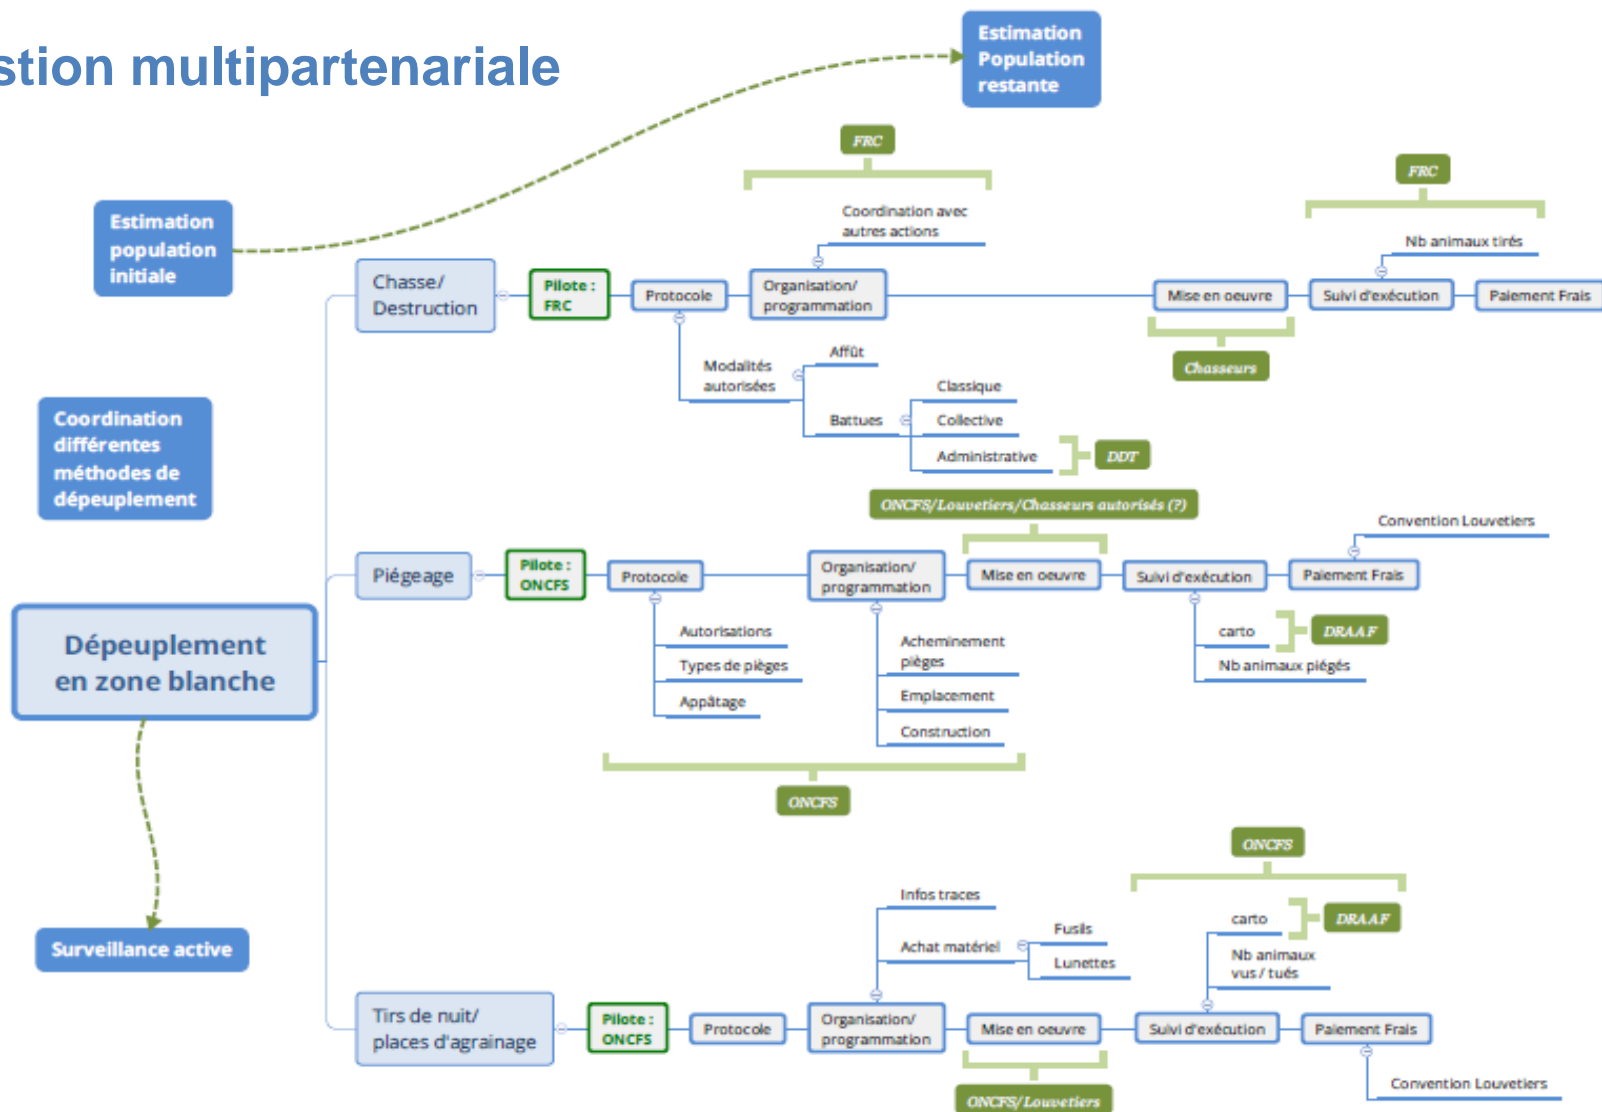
stion multipartenariale

Estimation Population restante

Estimation population initiale

Coordination différentes méthodes de dépeuplement

Dépeuplement en zone blanche

Surveillance active

FRC

Coordination avec autres actions

FRC

Nb animaux tirés

Chasse/ Destruction

Pilote : FRC

Protocole

Organisation/ programmation

Mise en oeuvre

Suivi d'exécution

Paiement Frais

Chasseurs

Modalités autorisées

Affût

Battues

Classique

Collective

Administrative

DDT

ONCFS/Louvetiers/Chasseurs autorisés (?)

Convention Louvetiers

Piégeage

Pilote : ONCFS

Protocole

Organisation/ programmation

Mise en oeuvre

Suivi d'exécution

Paiement Frais

Autorisations

Types de pièges

Appâtage

Acheminement pièges

Emplacement

Construction

carto

DRAAF

Nb animaux piégés

ONCFS

ONCFS

Infos traces

Achat matériel

Fusils

Lunettes

carto

DRAAF

Nb animaux vus / tués

Tirs de nuit/ places d'agrainage

Pilote : ONCFS

Protocole

Organisation/ programmation

Mise en oeuvre

Suivi d'exécution

Paiement Frais

Convention Louvetiers

ONCFS/Louvetiers